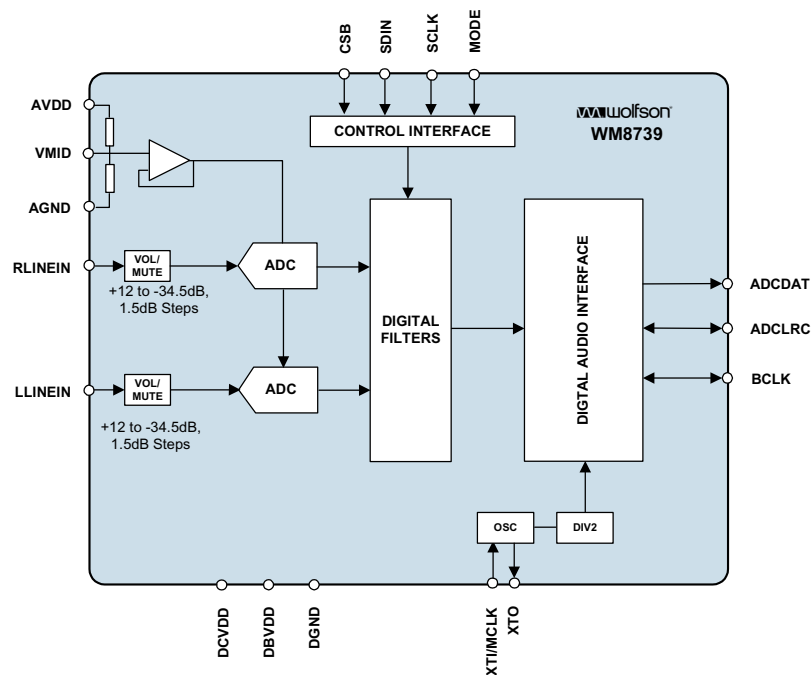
CSB
SDIN
SCLK
MODE

wolfson
WM8739

CONTROL INTERFACE

AVDD
VMID
AGND

RLINEIN
VOL/ MUTE
+12 to -34.5dB, 1.5dB Steps
ADC

LLINEIN
VOL/ MUTE
+12 to -34.5dB, 1.5dB Steps
ADC

DIGITAL FILTERS

DIGITAL AUDIO INTERFACE

ADCDAT
ADCLRC
BCLK

OSC
DIV2

DCVDD
DBVDD
DGND
XTI/MCLK
XTO